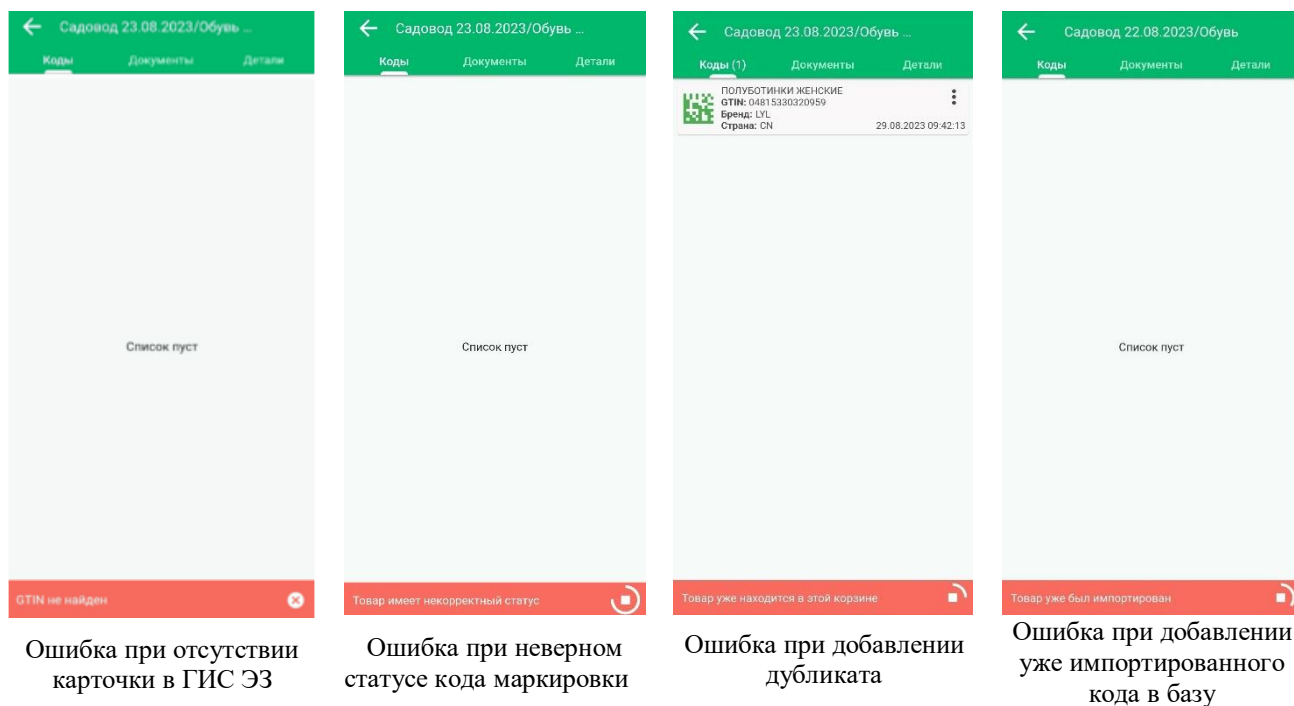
Садовод 23.08.2023/Обувь ...

Коды Документы Детали

Список пуст

GTIN не найден

Ошибка при отсутствии карточки в ГИС ЭЗ

Садовод 23.08.2023/Обувь ...

Коды Документы Детали

Список пуст

Товар имеет некорректный статус

Ошибка при неверном статусе кода маркировки

Садовод 23.08.2023/Обувь ...

Коды (1) Документы Детали

ПОЛУБОТИНКИ ЖЕНСКИЕ
GTIN: 04815330320959
Бренд: LYL
Страна: CN
29.08.2023 09:42:13

Товар уже находится в этой корзине

Ошибка при добавлении дубликата

Садовод 22.08.2023/Обувь

Коды Документы Детали

Список пуст

Товар уже был импортирован

Ошибка при добавлении уже импортированного кода в базу